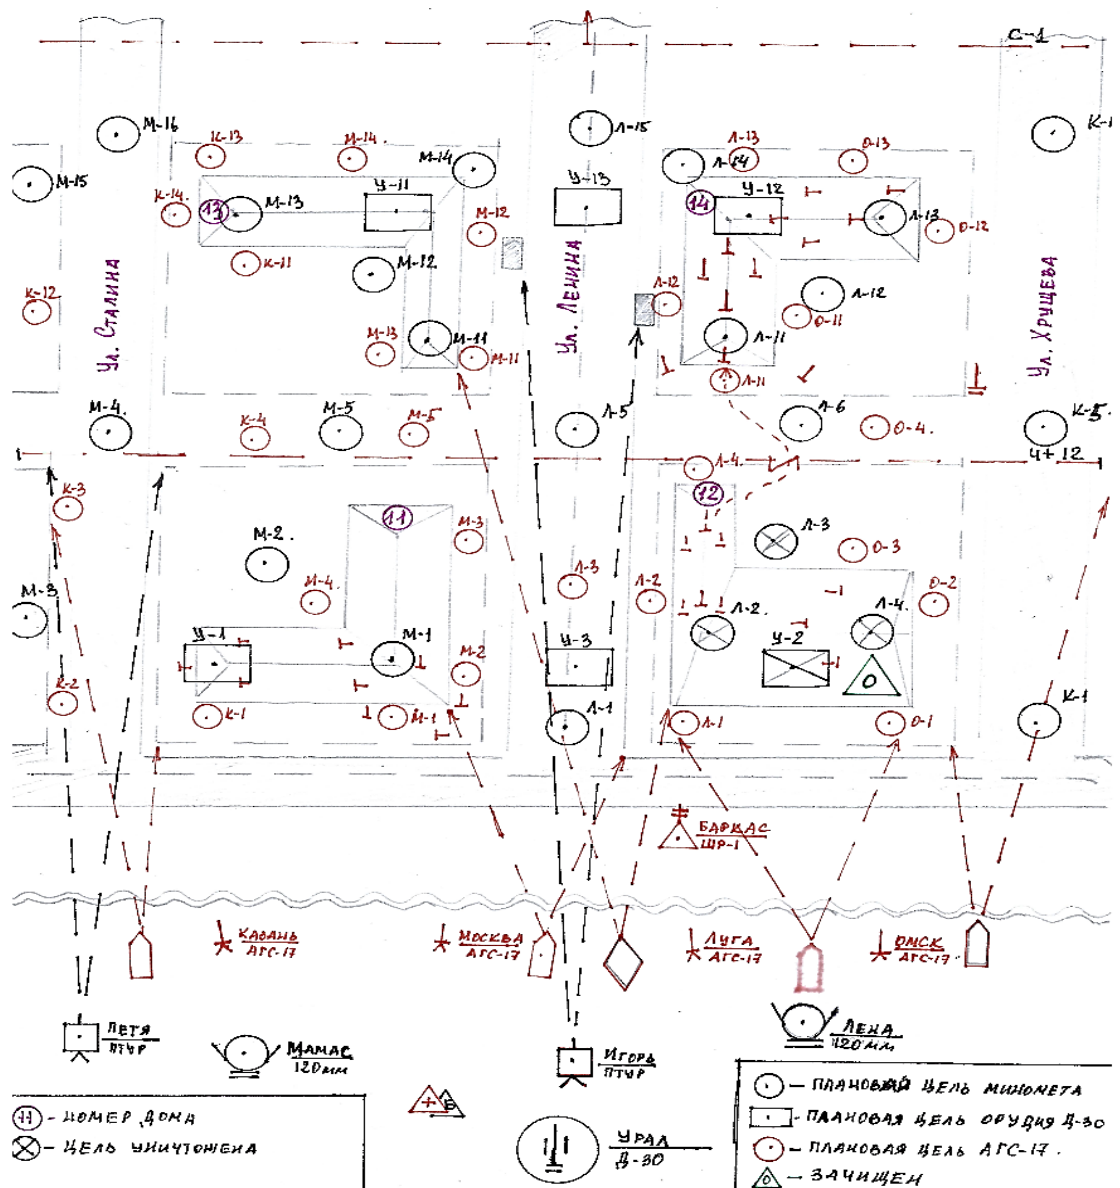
С-1

М-16
М-15
К-13
М-14
М-14
Л-15
Л-13
Л-14
О-13
К-1
К-14
13
М-13
У-11
У-13
У-12
14
Л-13
О-12
М-12
К-11
М-12
Л-12
Л-12
Л-11
О-11
К-12
Ул. Сталина
Ул. Ленина
Ул. Хрущева
М-13
М-11
М-11
Л-11
М-4
М-5
Л-5
Л-6
К-5
К-4
М-5
О-4
Л-4
Ч+12
К-3
12
11
М-3
Л-3
М-2
Л-3
О-3
М-3
М-4
Л-2
О-2
Л-2
Л-4
У-1
М-1
У-3
У-2
М-2
О
К-2
К-1
М-1
Л-1
Л-1
О-1
К-1
БАРКАС
ШР-1
КАЗАНЬ
АГС-17
МОСКВА
АГС-17
ЛУГА
АГС-17
ОМСК
АГС-17
ПЕТЯ
ПТУР
МАМАС
120мм
ИГОРЬ
ПТУР
ЛЕНА
120мм
УРАЛ
Д-30
Б
11 - НОМЕР ДОМА
⊗ - ЦЕЛЬ УНИЧТОЖЕНА
- ПЛАНОВАЯ ЦЕЛЬ МИНОМЕТА
- ПЛАНОВАЯ ЦЕЛЬ ОРУДИЯ Д-30
- ПЛАНОВАЯ ЦЕЛЬ АГС-17.
О - ЗАЧИЩЕН